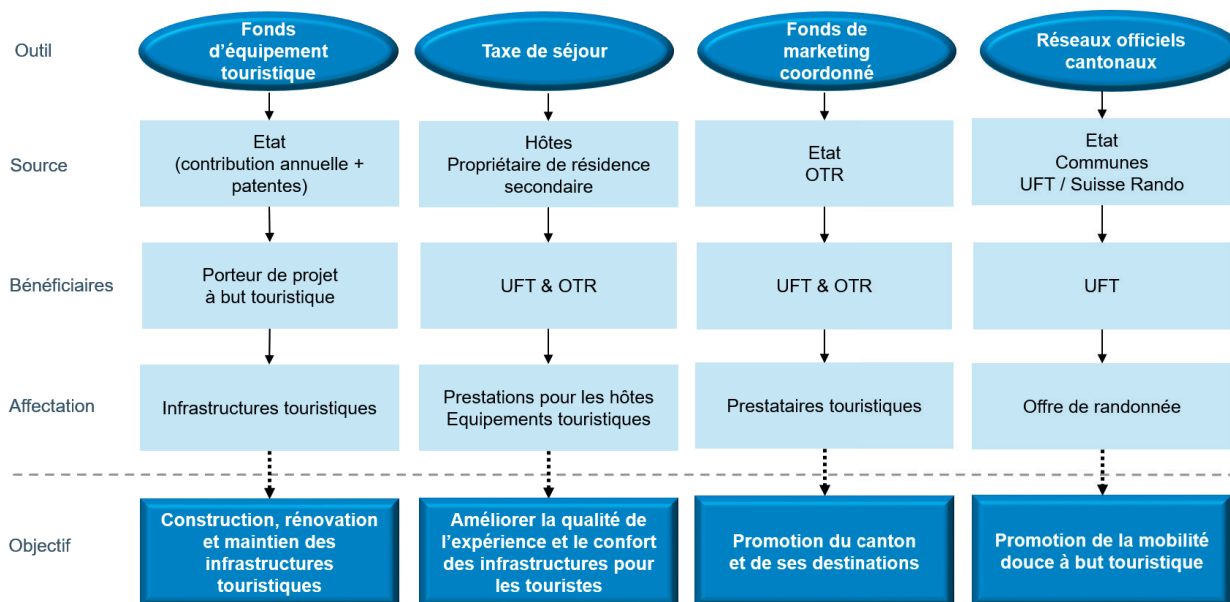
| | | | | |
|---|---|---|---|---|
| Outil | Fonds d'équipement touristique | Taxe de séjour | Fonds de marketing coordonné | Réseaux officiels cantonaux |
| Source | Etat (contribution annuelle + patentes) | Hôtes Propriétaire de résidence secondaire | Etat OTR | Etat Communes UFT / Suisse Rando |
| Bénéficiaires | Porteur de projet à but touristique | UFT & OTR | UFT & OTR | UFT |
| Affectation | Infrastructures touristiques | Prestations pour les hôtes Equipements touristiques | Prestataires touristiques | Offre de randonnée |
| Objectif | Construction, rénovation et maintien des infrastructures touristiques | Améliorer la qualité de l'expérience et le confort des infrastructures pour les touristes | Promotion du canton et de ses destinations | Promotion de la mobilité douce à but touristique |